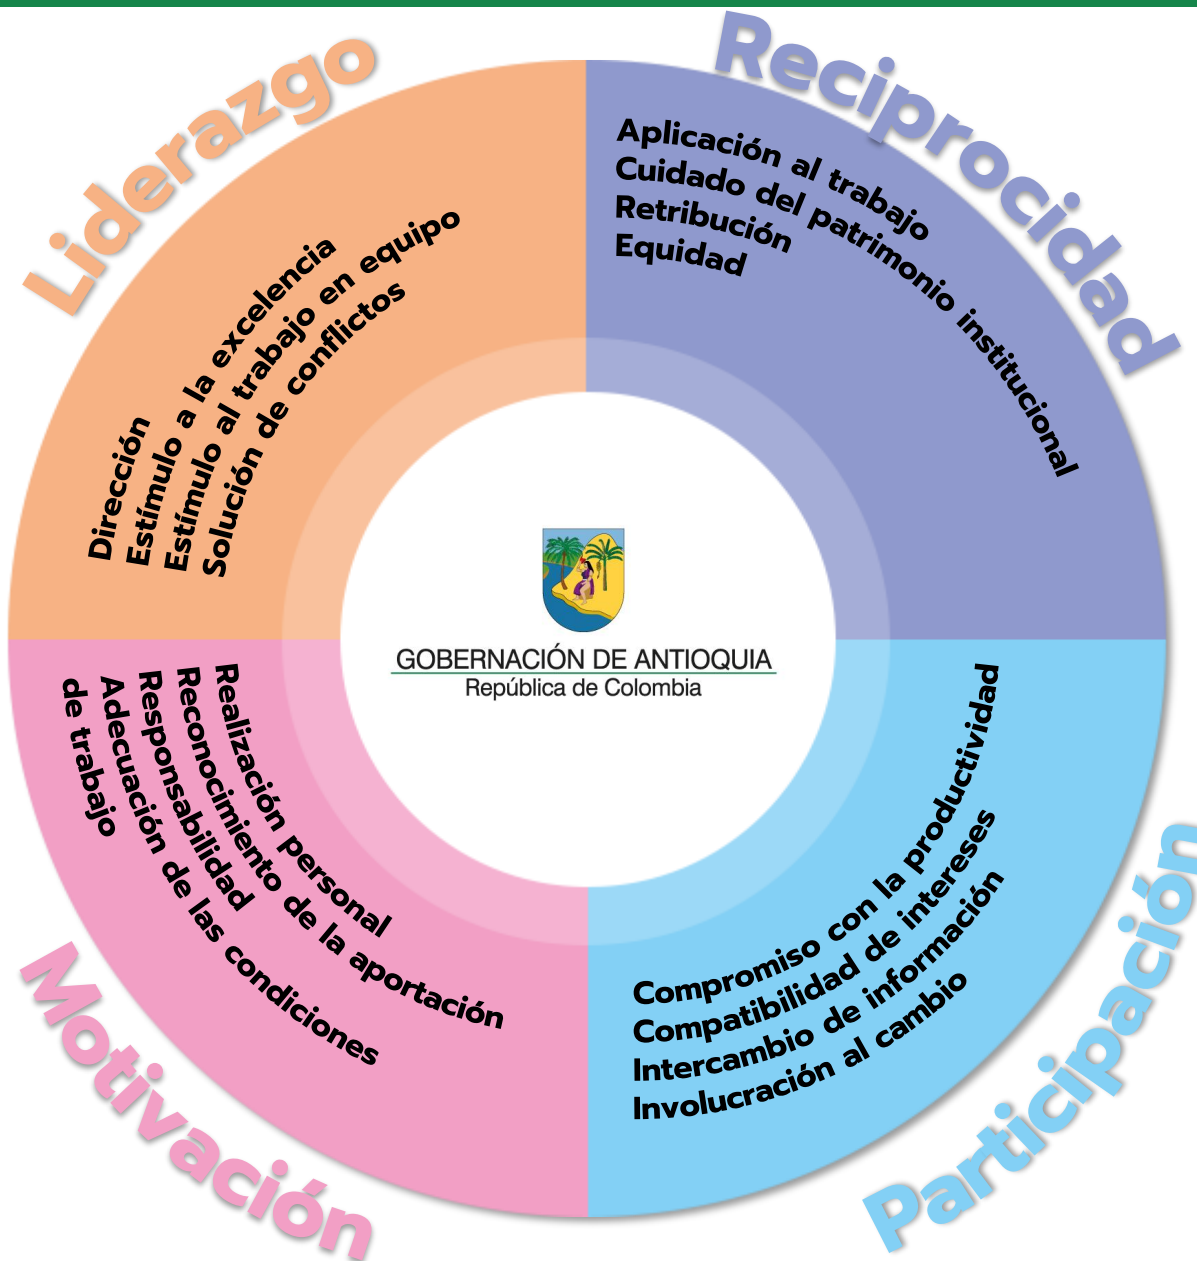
Liderazgo

Dirección
Estímulo a la excelencia
Estímulo al trabajo en equipo
Solución de conflictos

Reciprocidad

Aplicación al trabajo
Cuidado del patrimonio institucional
Retribución
Equidad

GOBERNACIÓN DE ANTIOQUIA
República de Colombia

Realización personal
Reconocimiento de la aportación
Responsabilidad
Adecuación de las condiciones de trabajo

Motivación

Compromiso con la productividad
Compatibilidad de intereses
Intercambio de información
Involucración al cambio

Participación